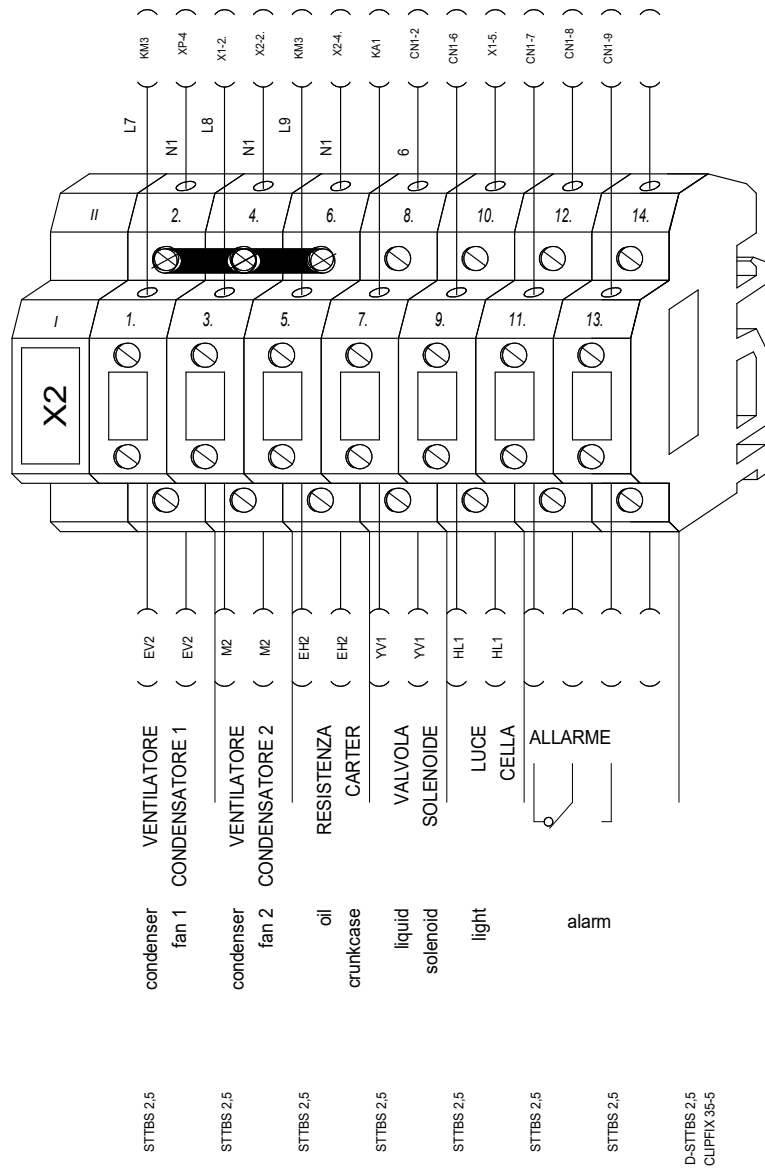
KM3
XP-4
X1-2.
X2-2.
KM3
X2-4.
KA1
CN1-2
CN1-6
X1-5.
CN1-7
CN1-8
CN1-9

L7
N1
L8
N1
L9
N1
6

II
2.
4.
6.
8.
10.
12.
14.

I
1.
3.
5.
7.
9.
11.
13.

X2

EV2
EV2
M2
M2
EH2
EH2
YV1
YV1
HL1
HL1

VENTILATORE CONDENSATORE 1
VENTILATORE CONDENSATORE 2
RESISTENZA CARTER
VALVOLA SOLENOIDE
LUCE CELLA
ALLARME

condenser fan 1
condenser fan 2
oil crunkcase
liquid solenoid
light
alarm

STTBS 2,5
STTBS 2,5
STTBS 2,5
STTBS 2,5
STTBS 2,5
STTBS 2,5
STTBS 2,5
D-STTBS 2,5
CLIPFIX 35-5